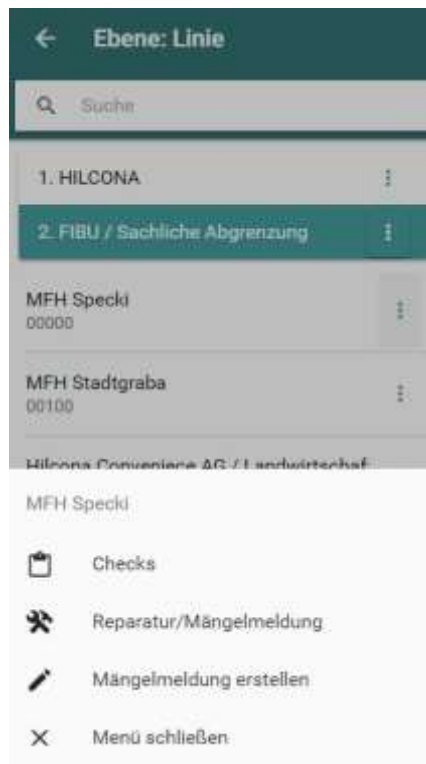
Ebene: Linie

Suche

1. HILCONA

2. FIBU / Sachliche Abgrenzung

MFH Specki
00000

MFH Stadtgraba
00100

Hilcona Conveniece AG / Landwirtschaf

MFH Specki

Checks

Reparatur/Mängelmeldung

Mängelmeldung erstellen

Menü schließen